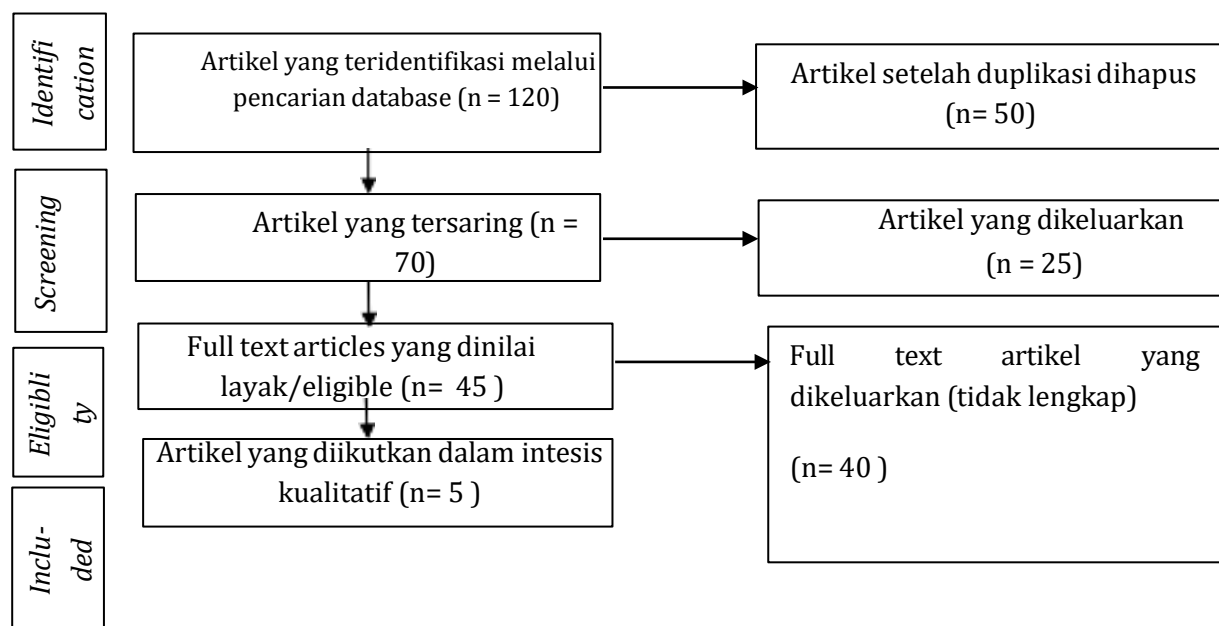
Identifi cation

Artikel yang teridentifikasi melalui pencarian database (n = 120)

Artikel setelah duplikasi dihapus (n= 50)

Screening

Artikel yang tersaring (n = 70)

Artikel yang dikeluarkan (n = 25)

Eligibli ty

Full text articles yang dinilai layak/eligible (n= 45 )

Full text artikel yang dikeluarkan (tidak lengkap)

(n= 40 )

Artikel yang diikutkan dalam intesis kualitatif (n= 5 )

Inclu- ded